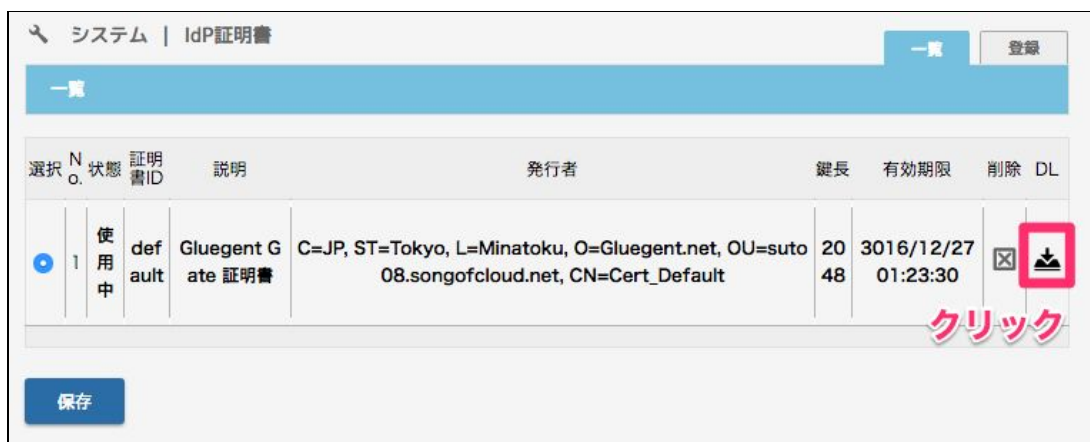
システム | IdP証明書

一覧 登録

一覧

| 選択 | No. | 状態 | 証明書ID | 説明 | 発行者 | 鍵長 | 有効期限 | 削除 | DL |
|---|---|---|---|---|---|---|---|---|---|
| | 1 | 使用中 | default | Gluegent Gate 証明書 | C=JP, ST=Tokyo, L=Minatoku, O=Gluegent.net, OU=suto08.songofcloud.net, CN=Cert_Default | 2048 | 3016/12/27 01:23:30 | | |

クリック

保存